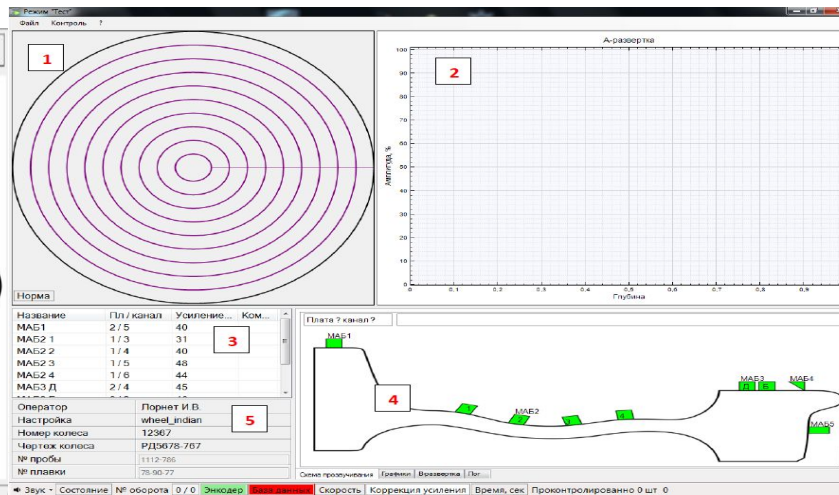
Режим "Тест"
Файл Контроль ?

1

Норма

2

А-развертка

Амплитуда, %

100
90
80
70
60
50
40
30
20
10
0

0 0.1 0.2 0.3 0.4 0.5 0.6 0.7 0.8 0.9

Глубина

| Название | Пл / канал | Усиление... | Ком... |
|---|---|---|---|
| МАБ1 | 2 / 5 | 40 | |
| МАБ2 1 | 1 / 3 | 31 | |
| МАБ2 2 | 1 / 4 | 40 | |
| МАБ2 3 | 1 / 5 | 48 | |
| МАБ2 4 | 1 / 6 | 44 | |
| МАБ3 Д | 2 / 4 | 45 | |

3

| Оператор | Лорнет И.В. |
|---|---|
| Настройка | wheel_indian |
| Номер колеса | 12367 |
| Чертеж колеса | РД5678-767 |
| № пробы | 1112-786 |
| № плавки | 78-90-77 |

5

Плата ? канал ?

МАБ1

4

МАБ2

МАБ3 Д Б

МАБ4

МАБ5

Схема прозвучивания Графики В-развертка Лог

Звук Состояние № оборота 0 / 0 Энкодер База данных Скорость Коррекция усиления Время, сек Проконтролировано 0 шт 0